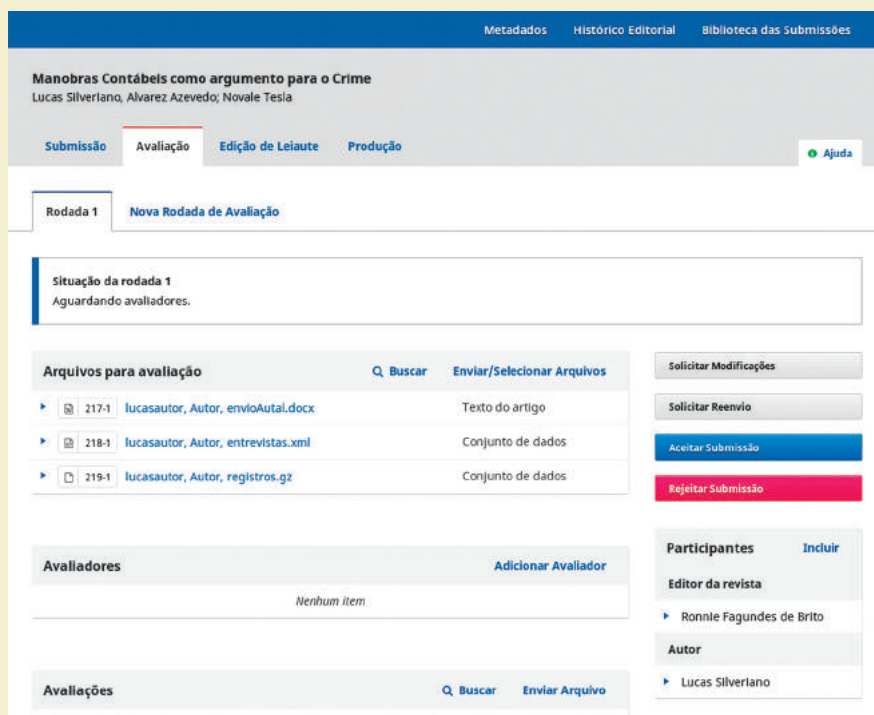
Metadados Histórico Editorial Biblioteca das Submissões

Manobras Contábeis como argumento para o Crime
Lucas Silveriano, Alvarez Azevedo; Novale Tesla

Submissão Avaliação Edição de Leiaute Produção

Ajuda

Rodada 1 Nova Rodada de Avaliação

Situação da rodada 1
Aguardando avaliadores.

Arquivos para avaliação Buscar Enviar/Selecionar Arquivos

| | | |
|---|---|---|
| 217-1 | lucasautor, Autor, envioAutal.docx | Texto do artigo |
| 218-1 | lucasautor, Autor, entrevistas.xml | Conjunto de dados |
| 219-1 | lucasautor, Autor, registros.gz | Conjunto de dados |

Solicitar Modificações
Solicitar Reenvio
Aceitar Submissão
Rejeitar Submissão

Avaliadores Adicionar Avaliador
Nenhum item

Participantes Incluir
Editor da revista
Ronnie Fagundes de Brito
Autor
Lucas Silveriano

Avaliações Buscar Enviar Arquivo